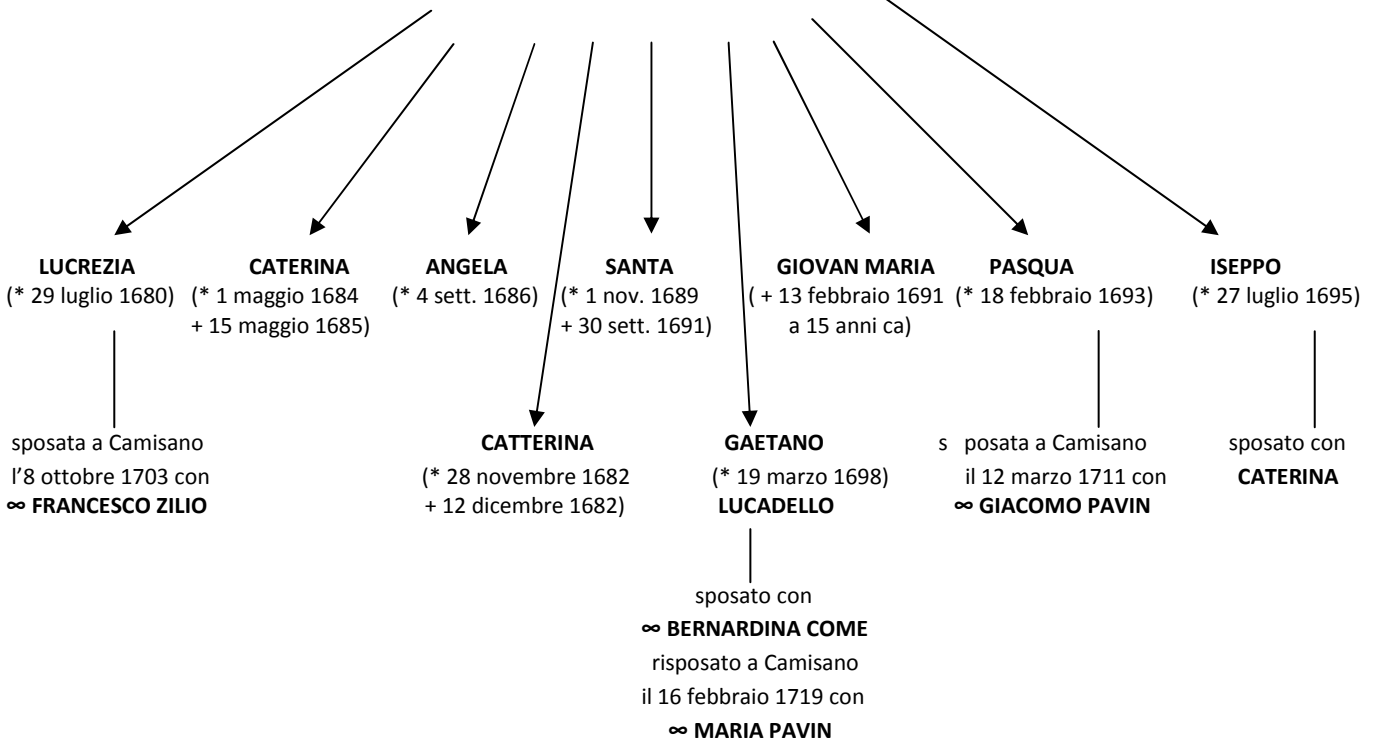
LUCREZIA
(* 29 luglio 1680)

sposata a Camisano
l'8 ottobre 1703 con
∞ FRANCESCO ZILIO

CATERINA
(* 1 maggio 1684
+ 15 maggio 1685)

ANGELA
(* 4 sett. 1686)

CATTERINA
(* 28 novembre 1682
+ 12 dicembre 1682)

SANTA
(* 1 nov. 1689
+ 30 sett. 1691)

GAETANO
(* 19 marzo 1698)
LUCADELLO

sposato con
∞ BERNARDINA COME
risposato a Camisano
il 16 febbraio 1719 con
∞ MARIA PAVIN

GIOVAN MARIA
( + 13 febbraio 1691
a 15 anni ca)

PASQUA
(* 18 febbraio 1693)

s posata a Camisano
il 12 marzo 1711 con
∞ GIACOMO PAVIN

ISEPPO
(* 27 luglio 1695)

sposato con
CATERINA